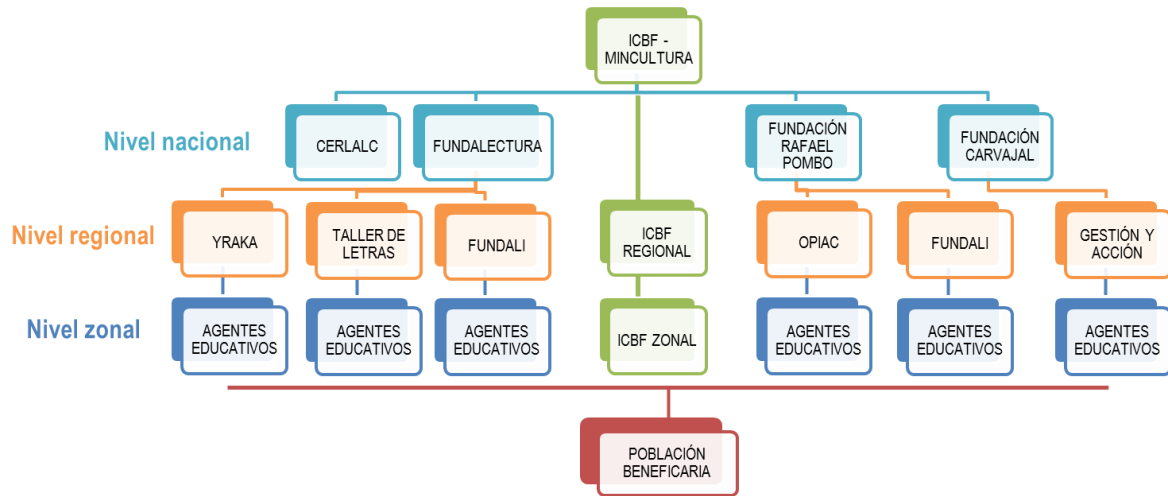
ICBF - MINCULTURA

Nivel nacional

CERLALC

FUNDALECTURA

FUNDACIÓN RAFAEL POMBO

FUNDACIÓN CARVAJAL

Nivel regional

YRAKA

TALLER DE LETRAS

FUNDALI

ICBF REGIONAL

OPIAC

FUNDALI

GESTIÓN Y ACCIÓN

Nivel zonal

AGENTES EDUCATIVOS

AGENTES EDUCATIVOS

AGENTES EDUCATIVOS

ICBF ZONAL

AGENTES EDUCATIVOS

AGENTES EDUCATIVOS

AGENTES EDUCATIVOS

POBLACIÓN BENEFICARIA